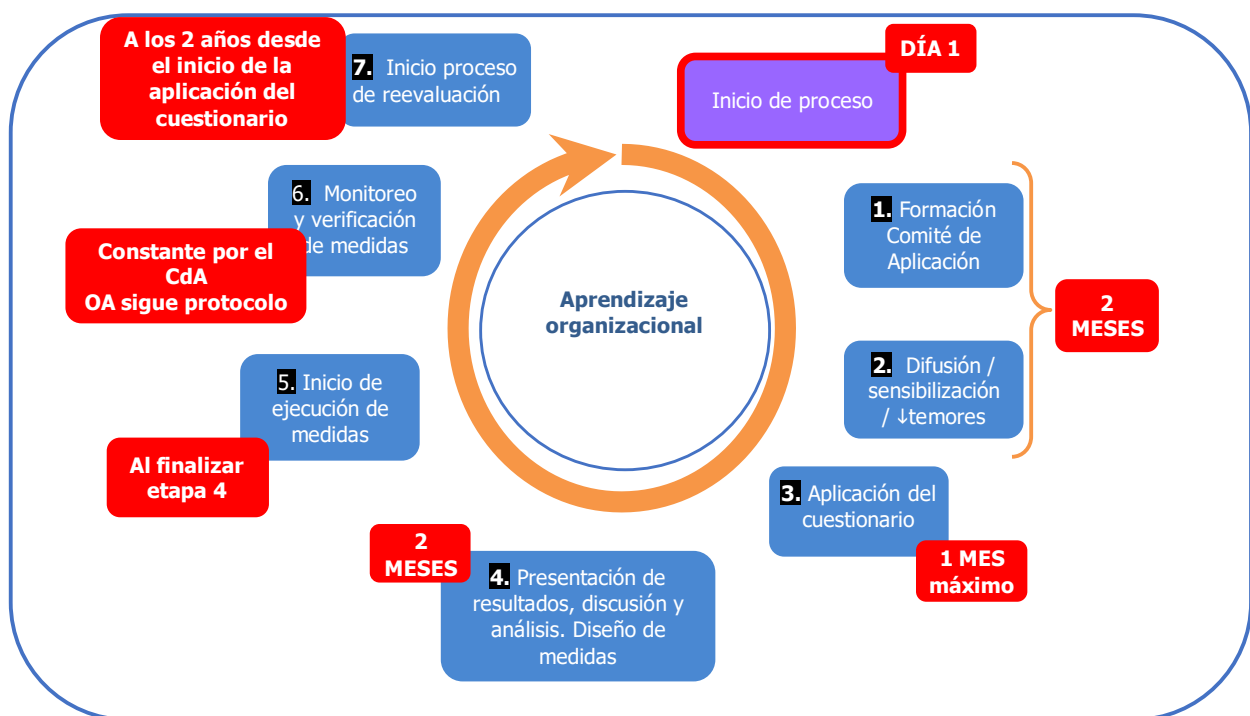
A los 2 años desde el inicio de la aplicación del cuestionario

7. Inicio proceso de reevaluación

DÍA 1

Inicio de proceso

6. Monitoreo y verificación de medidas

Constante por el CdA OA sigue protocolo

Aprendizaje organizacional

1. Formación Comité de Aplicación

2 MESES

2. Difusión / sensibilización / ↓temores

5. Inicio de ejecución de medidas

Al finalizar etapa 4

3. Aplicación del cuestionario

1 MES máximo

2 MESES

4. Presentación de resultados, discusión y análisis. Diseño de medidas